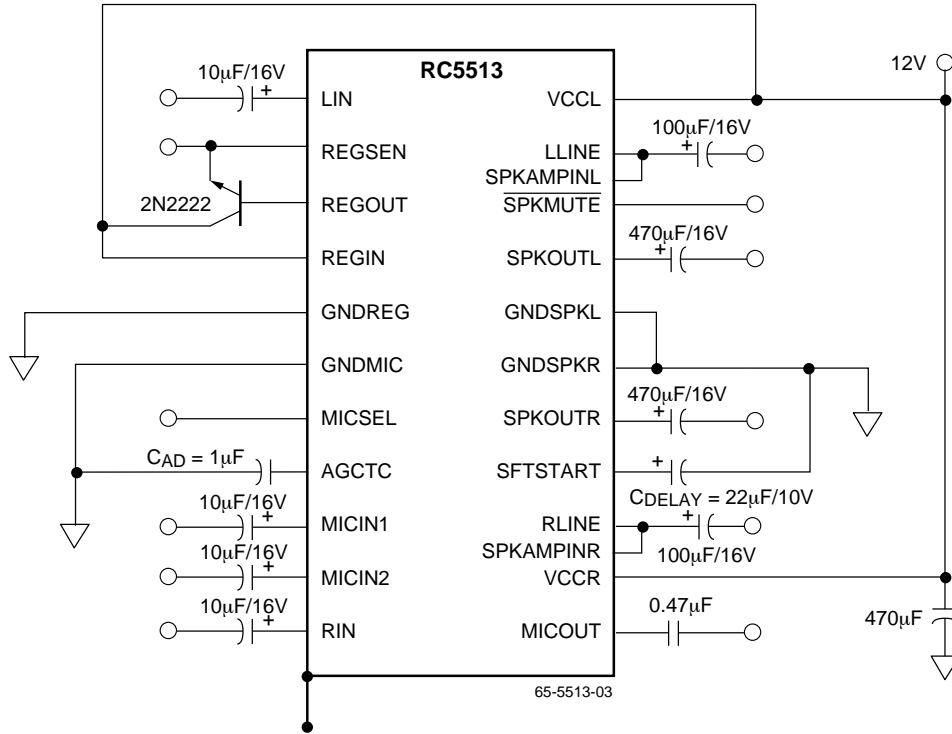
RC5513

10μF/16V
+
LIN
REGSEN
2N2222
REGOUT
REGIN
GNDREG
GNDMIC
MICSEL
$C_{AD}$ = 1μF
AGCTC
10μF/16V
+
MICIN1
10μF/16V
+
MICIN2
10μF/16V
+
RIN

VCCL
LLINE
SPKAMPINL
$\overline{\text{SPKMUTE}}$
SPKOUTL
GNDSPKL
GNDSPKR
SPKOUTR
SFTSTART
RLINE
SPKAMPINR
VCCR
MICOUT

12V
100μF/16V
+
470μF/16V
+
470μF/16V
+
+
CDELAY = 22μF/10V
+
100μF/16V
0.47μF
470μF

65-5513-03